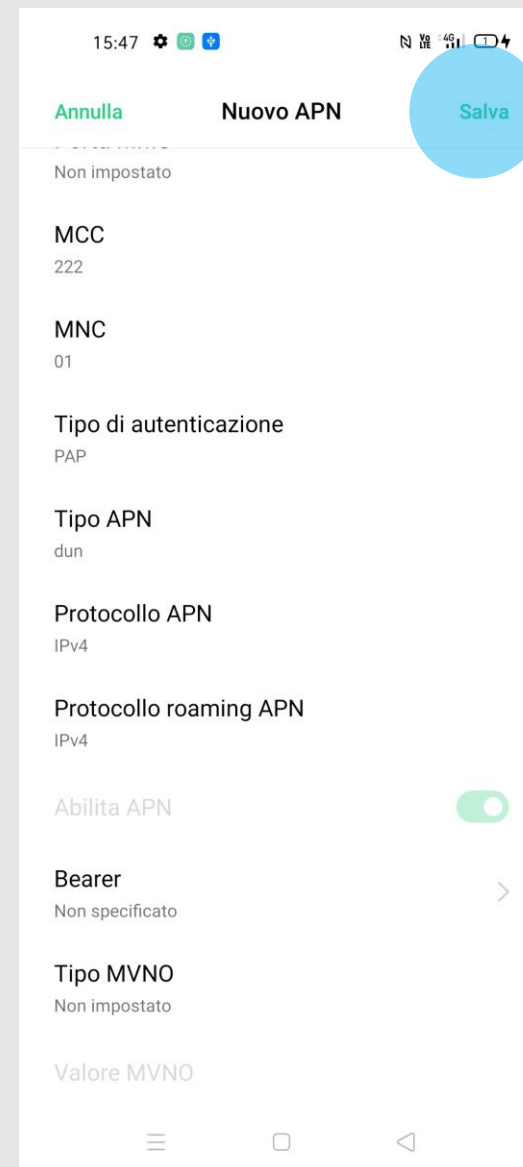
15:47

Annulla
Nuovo APN
Salva

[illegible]
Non impostato

MCC
222

MNC
01

Tipo di autenticazione
PAP

Tipo APN
dun

Protocollo APN
IPv4

Protocollo roaming APN
IPv4

Abilita APN

Bearer
Non specificato

Tipo MVNO
Non impostato

Valore MVNO